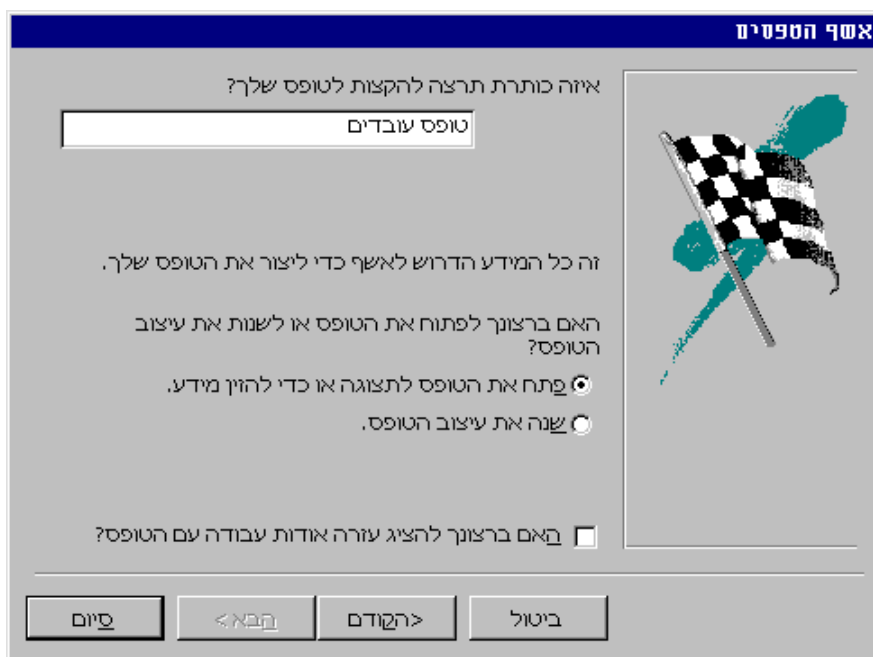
אשף הטפסים

איזה כותרת תרצה להקצות לטופס שלך?

טופס עובדים

זה כל המידע הדרוש לאשף כדי ליצור את הטופס שלך.

האם ברצונך לפתוח את הטופס או לשנות את עיצוב הטופס?

פתח את הטופס לתצוגה או כדי להזין מידע.

שנה את עיצוב הטופס.

האם ברצונך להציג עזרה אודות עבודה עם הטופס?

ביטול

<הקודם

הבא>

סיום